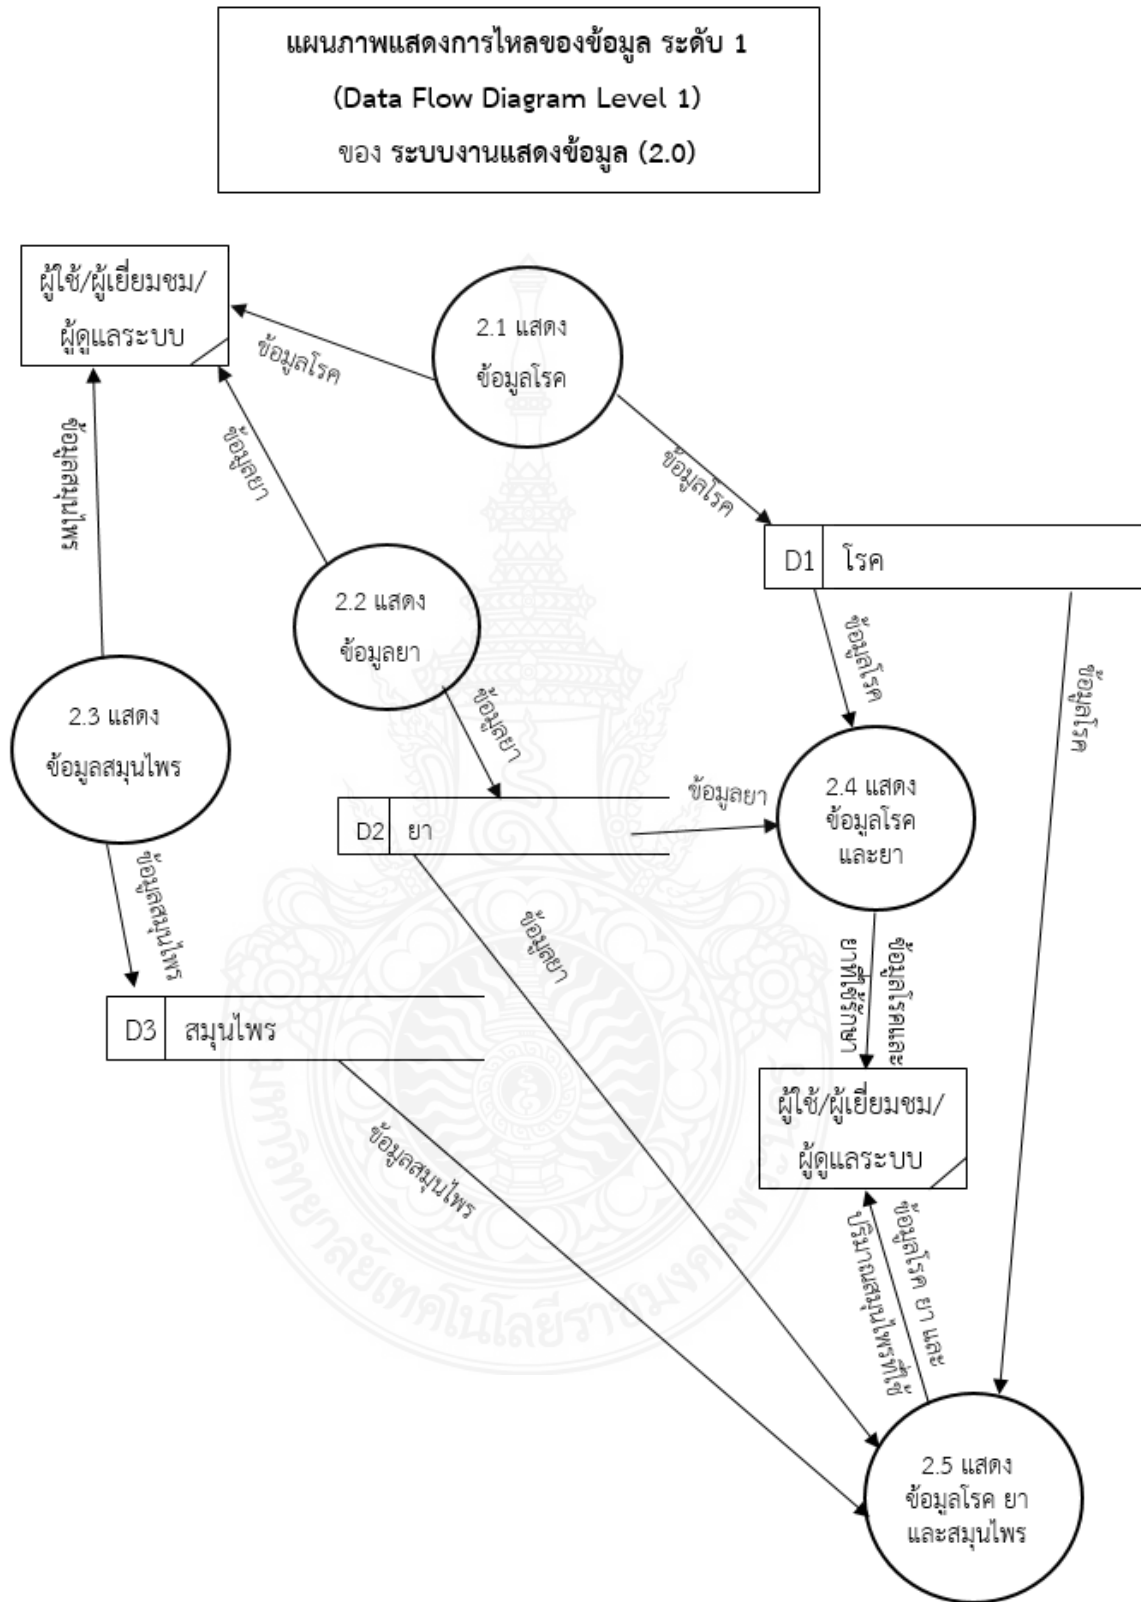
แผนภาพแสดงการไหลของข้อมูล ระดับ 1
(Data Flow Diagram Level 1)
ของ ระบบงานแสดงข้อมูล (2.0)

ผู้ใช้/ผู้เยี่ยมชม/ผู้ดูแลระบบ

ข้อมูลโรค

2.1 แสดงข้อมูลโรค

ข้อมูลโรค

ข้อมูลสมุนไพร

ข้อมูลยา

D1 โรค

2.2 แสดงข้อมูลยา

ข้อมูลโรค

ข้อมูลโรค

2.3 แสดงข้อมูลสมุนไพร

ข้อมูลยา

ข้อมูลยา

2.4 แสดงข้อมูลโรคและยา

D2 ยา

ข้อมูลสมุนไพร

ข้อมูลยา

ข้อมูลโรคและยาที่ใช้รักษา

D3 สมุนไพร

ผู้ใช้/ผู้เยี่ยมชม/ผู้ดูแลระบบ

ข้อมูลสมุนไพร

ข้อมูลโรค ยา และปริมาณสมุนไพรที่ใช้

2.5 แสดงข้อมูลโรค ยา และสมุนไพร